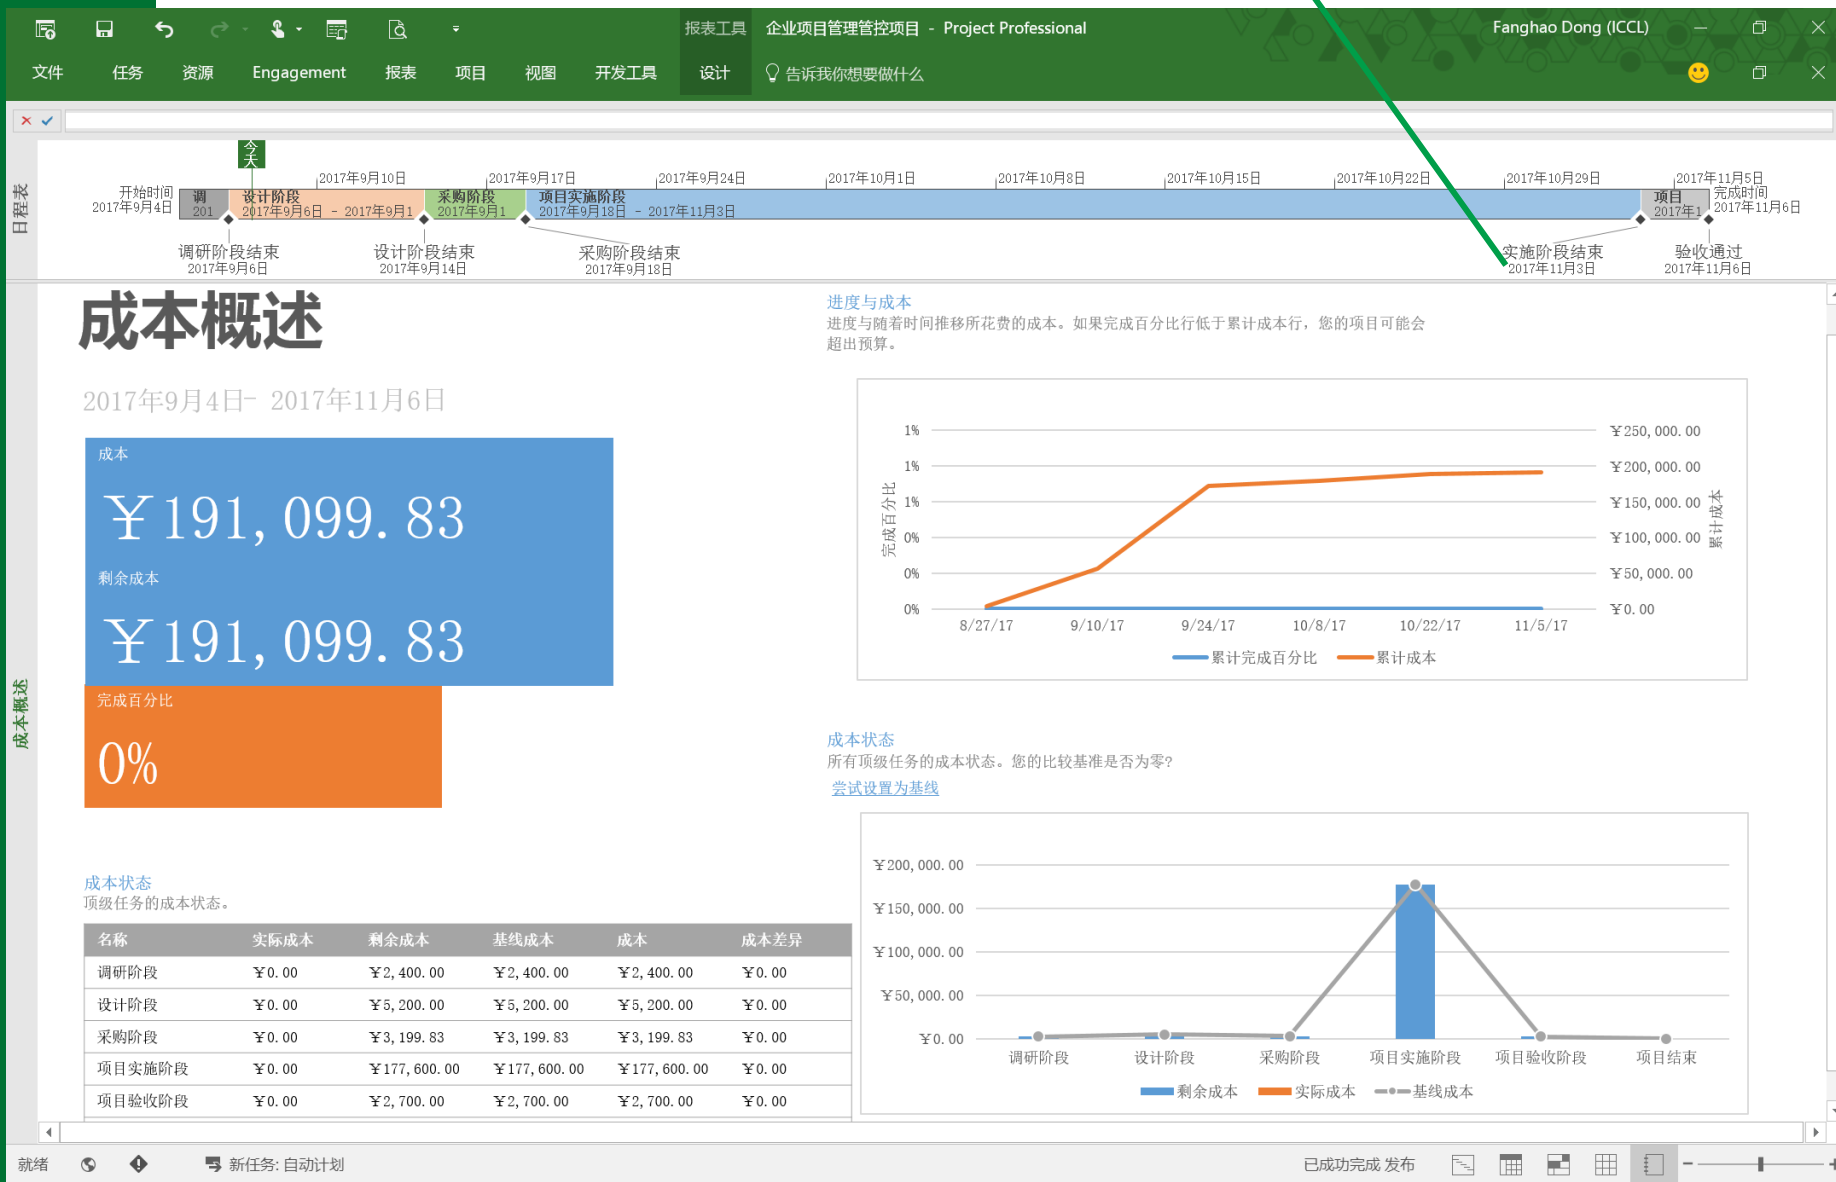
报表工具 企业项目管理管控项目 - Project Professional Fanghao Dong (ICCL)

文件 任务 资源 Engagement 报表 项目 视图 开发工具 设计 告诉我你想要做什么

日程表

今天

开始时间 2017年9月4日

2017年9月10日 2017年9月17日 2017年9月24日 2017年10月1日 2017年10月8日 2017年10月15日 2017年10月22日 2017年10月29日 2017年11月5日

调 201

设计阶段 2017年9月6日 - 2017年9月1

采购阶段 2017年9月1

项目实施阶段 2017年9月18日 - 2017年11月3日

项目 2017年1

完成时间 2017年11月6日

调研阶段结束 2017年9月6日

设计阶段结束 2017年9月14日

采购阶段结束 2017年9月18日

实施阶段结束 2017年11月3日

验收通过 2017年11月6日

成本概述

成本概述

2017年9月4日- 2017年11月6日

成本

￥191, 099. 83

剩余成本

￥191, 099. 83

完成百分比

0%

进度与成本

进度与随着时间推移所花费的成本。如果完成百分比行低于累计成本行，您的项目可能会超出预算。

1%
1%
1%
0%
0%
0%

完成百分比

￥250, 000. 00
￥200, 000. 00
￥150, 000. 00
￥100, 000. 00
￥50, 000. 00
￥0. 00

累计成本

8/27/17 9/10/17 9/24/17 10/8/17 10/22/17 11/5/17

累计完成百分比 累计成本

成本状态

所有顶级任务的成本状态。您的比较基准是否为零?

尝试设置为基线

￥200, 000. 00
￥150, 000. 00
￥100, 000. 00
￥50, 000. 00
￥0. 00

调研阶段 设计阶段 采购阶段 项目实施阶段 项目验收阶段 项目结束

剩余成本 实际成本 基线成本

成本状态

顶级任务的成本状态。

| 名称 | 实际成本 | 剩余成本 | 基线成本 | 成本 | 成本差异 |
|---|---|---|---|---|---|
| 调研阶段 | ￥0. 00 | ￥2, 400. 00 | ￥2, 400. 00 | ￥2, 400. 00 | ￥0. 00 |
| 设计阶段 | ￥0. 00 | ￥5, 200. 00 | ￥5, 200. 00 | ￥5, 200. 00 | ￥0. 00 |
| 采购阶段 | ￥0. 00 | ￥3, 199. 83 | ￥3, 199. 83 | ￥3, 199. 83 | ￥0. 00 |
| 项目实施阶段 | ￥0. 00 | ￥177, 600. 00 | ￥177, 600. 00 | ￥177, 600. 00 | ￥0. 00 |
| 项目验收阶段 | ￥0. 00 | ￥2, 700. 00 | ￥2, 700. 00 | ￥2, 700. 00 | ￥0. 00 |

就绪 新任务: 自动计划 已成功完成 发布